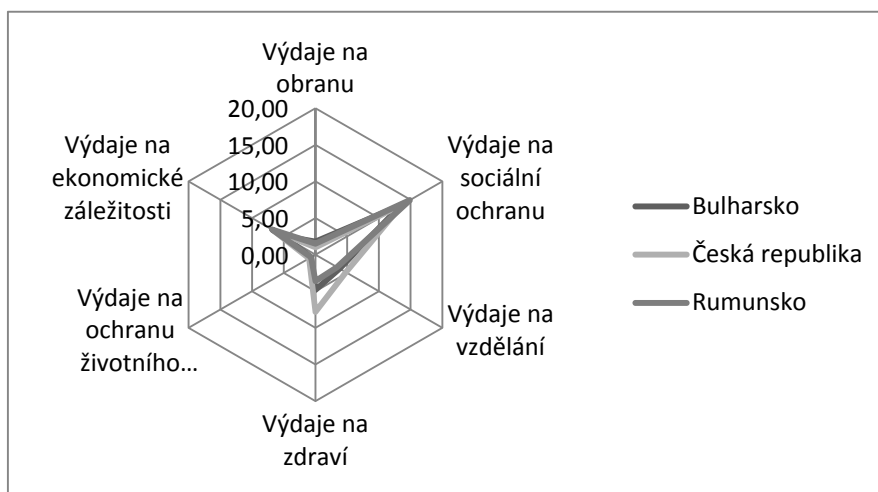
Výdaje na obranu

20,00
15,00
10,00
5,00
0,00

Výdaje na sociální ochranu

Výdaje na vzdělání

Výdaje na zdraví

Výdaje na ochranu životního…

Výdaje na ekonomické záležitosti

Bulharsko
Česká republika
Rumunsko